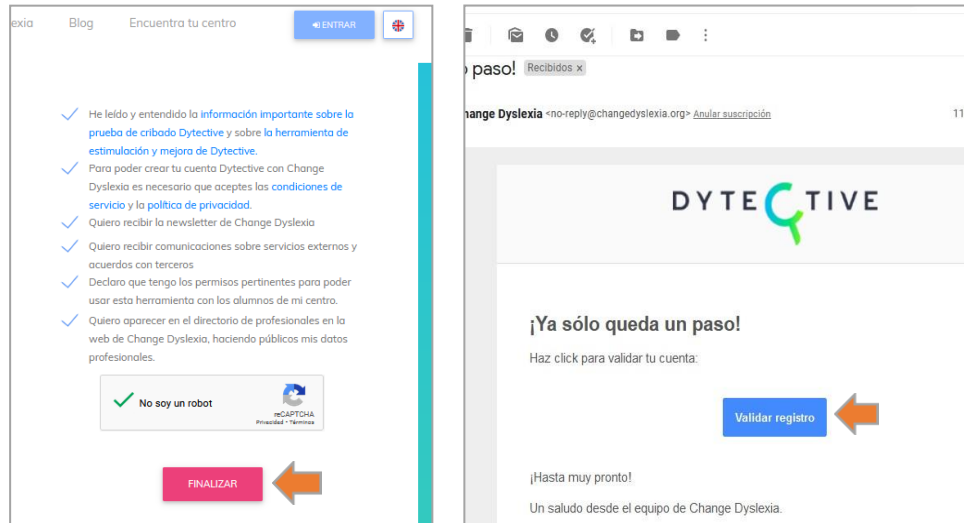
xia Blog Encuentra tu centro ENTRAR

He leído y entendido la información importante sobre la prueba de cribado Dytective y sobre la herramienta de estimulación y mejora de Dytective.

Para poder crear tu cuenta Dytective con Change Dyslexia es necesario que aceptes los condiciones de servicio y la política de privacidad.

Quiero recibir la newsletter de Change Dyslexia

Quiero recibir comunicaciones sobre servicios externos y acuerdos con terceros

Declaro que tengo los permisos pertinentes para poder usar esta herramienta con los alumnos de mi centro.

Quiero aparecer en el directorio de profesionales en la web de Change Dyslexia, haciendo públicos mis datos profesionales.

No soy un robot
reCAPTCHA
Privacidad - Términos

FINALIZAR

paso! Recibidos ×

hange Dyslexia <no-reply@changedyslexia.org> Anular suscripción 11

DYTECTIVE

¡Ya sólo queda un paso!

Haz click para validar tu cuenta:

Validar registro

¡Hasta muy pronto!

Un saludo desde el equipo de Change Dyslexia.